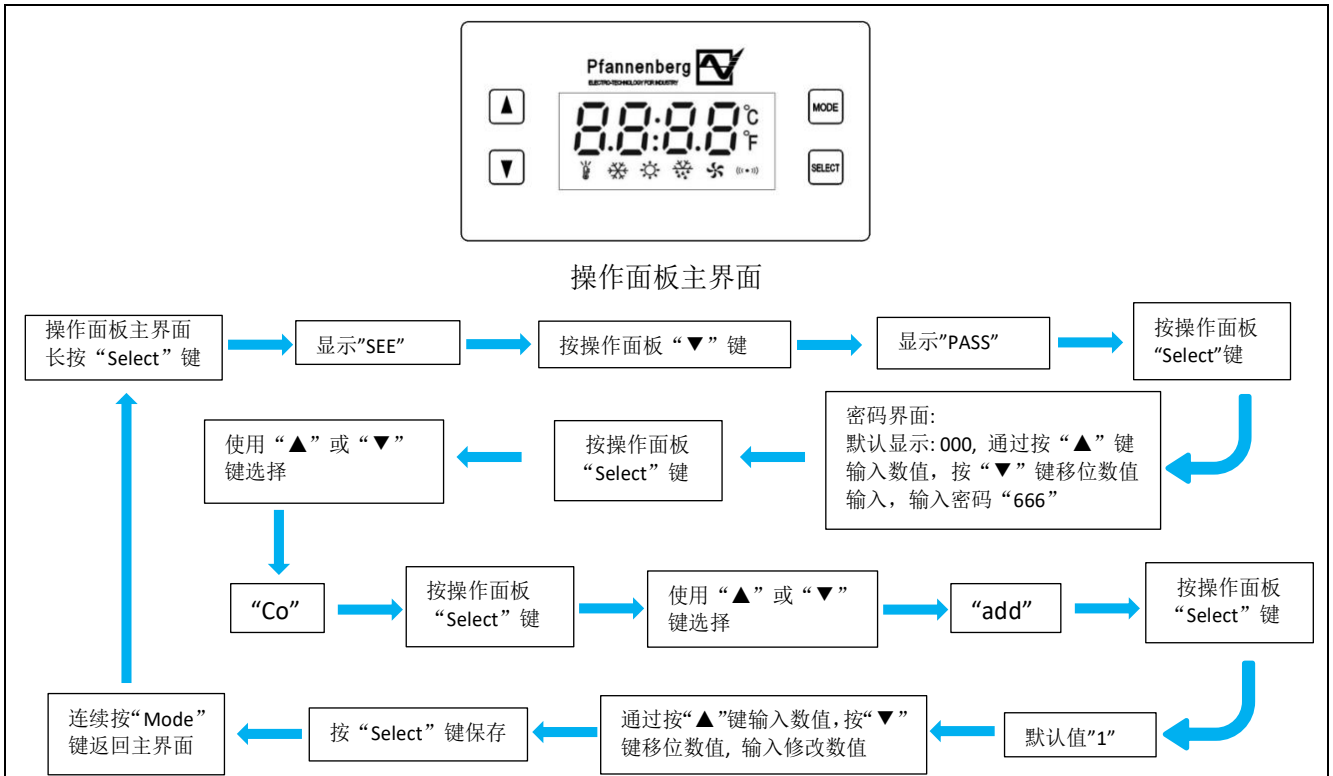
Pfannenberg
ELECTRO-TECHNOLOGY FOR INDUSTRY

▲

▼

8.8:8.8 °C °F

MODE

SELECT

操作面板主界面

操作面板主界面
长按“Select”键

显示”SEE”

按操作面板“▼”键

显示”PASS”

按操作面板
“Select”键

密码界面:
默认显示: 000, 通过按“▲”键输入数值，按“▼”键移位数值输入，输入密码“666”

按操作面板
“Select”键

使用“▲”或“▼”
键选择

“Co”

按操作面板
“Select”键

使用“▲”或“▼”
键选择

“add”

按操作面板
“Select”键

默认值”1”

通过按“▲”键输入数值,按“▼”键移位数值, 输入修改数值

按“Select”键保存

连续按“Mode”
键返回主界面